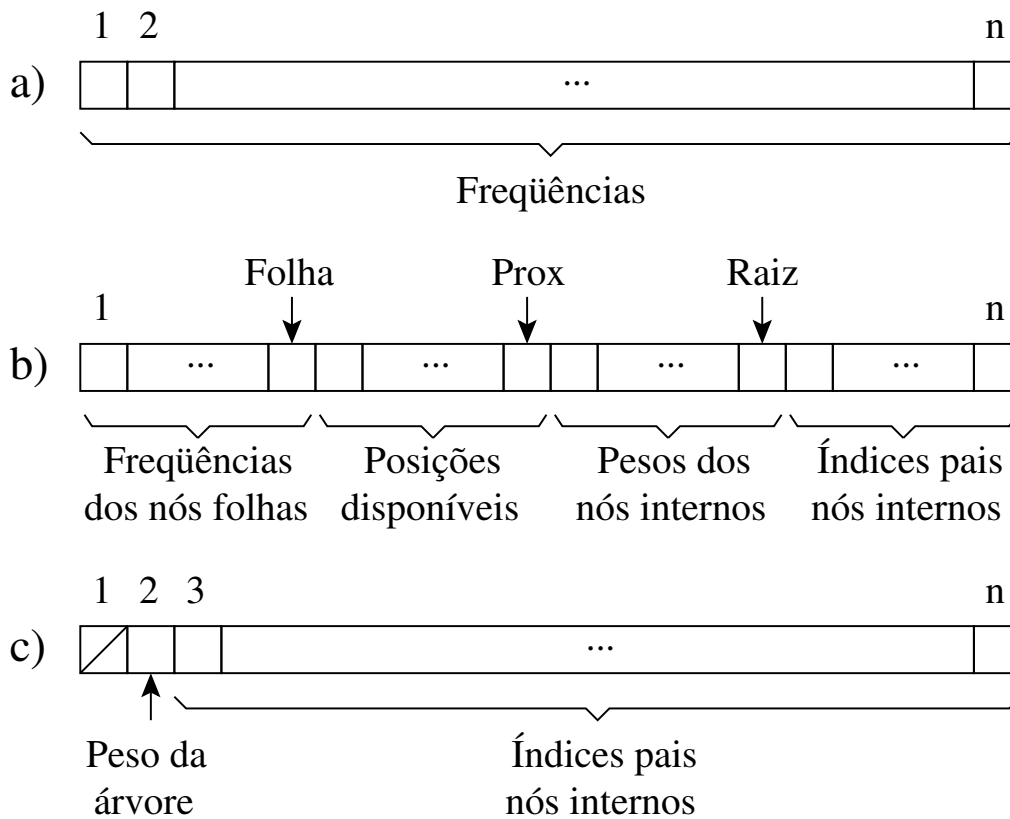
1 2 n

a) ...

Freqüências

Folha Prox Raiz

1 n

b) ... ... ... ...

Freqüências dos nós folhas

Posições disponíveis

Pesos dos nós internos

Índices pais nós internos

1 2 3 n

c) ...

Peso da árvore

Índices pais nós internos